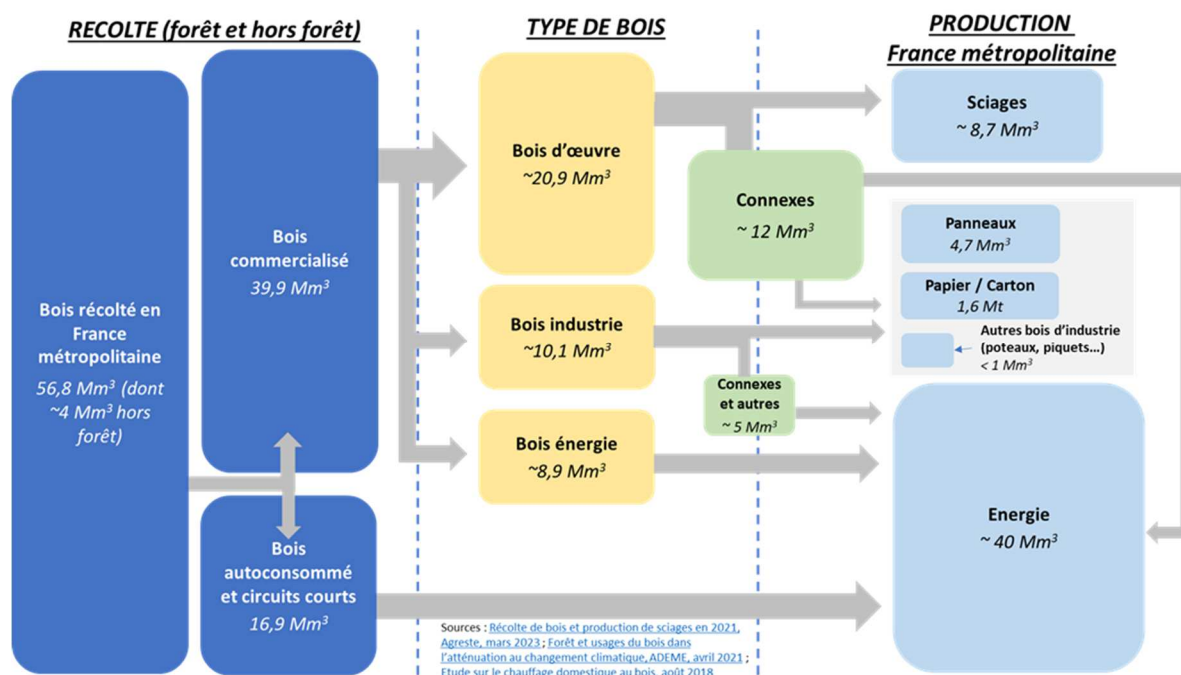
RECOLTE (forêt et hors forêt)

TYPE DE BOIS

PRODUCTION
France métropolitaine

Bois récolté en France métropolitaine
56,8 $Mm^3$ (dont ~4 $Mm^3$ hors forêt)

Bois commercialisé
39,9 $Mm^3$

Bois autoconsommé et circuits courts
16,9 $Mm^3$

Bois d'œuvre
~20,9 $Mm^3$

Bois industrie
~10,1 $Mm^3$

Bois énergie
~8,9 $Mm^3$

Connexes
~ 12 $Mm^3$

Connexes et autres
~ 5 $Mm^3$

Sciages
~ 8,7 $Mm^3$

Panneaux
4,7 $Mm^3$

Papier / Carton
1,6 Mt

Autres bois d'industrie (poteaux, piquets…)
< 1 $Mm^3$

Energie
~ 40 $Mm^3$

Sources : Récolte de bois et production de sciages en 2021, Agreste, mars 2023 ; Forêt et usages du bois dans l'atténuation au changement climatique, ADEME, avril 2021 ; Etude sur le chauffage domestique au bois, août 2018 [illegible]